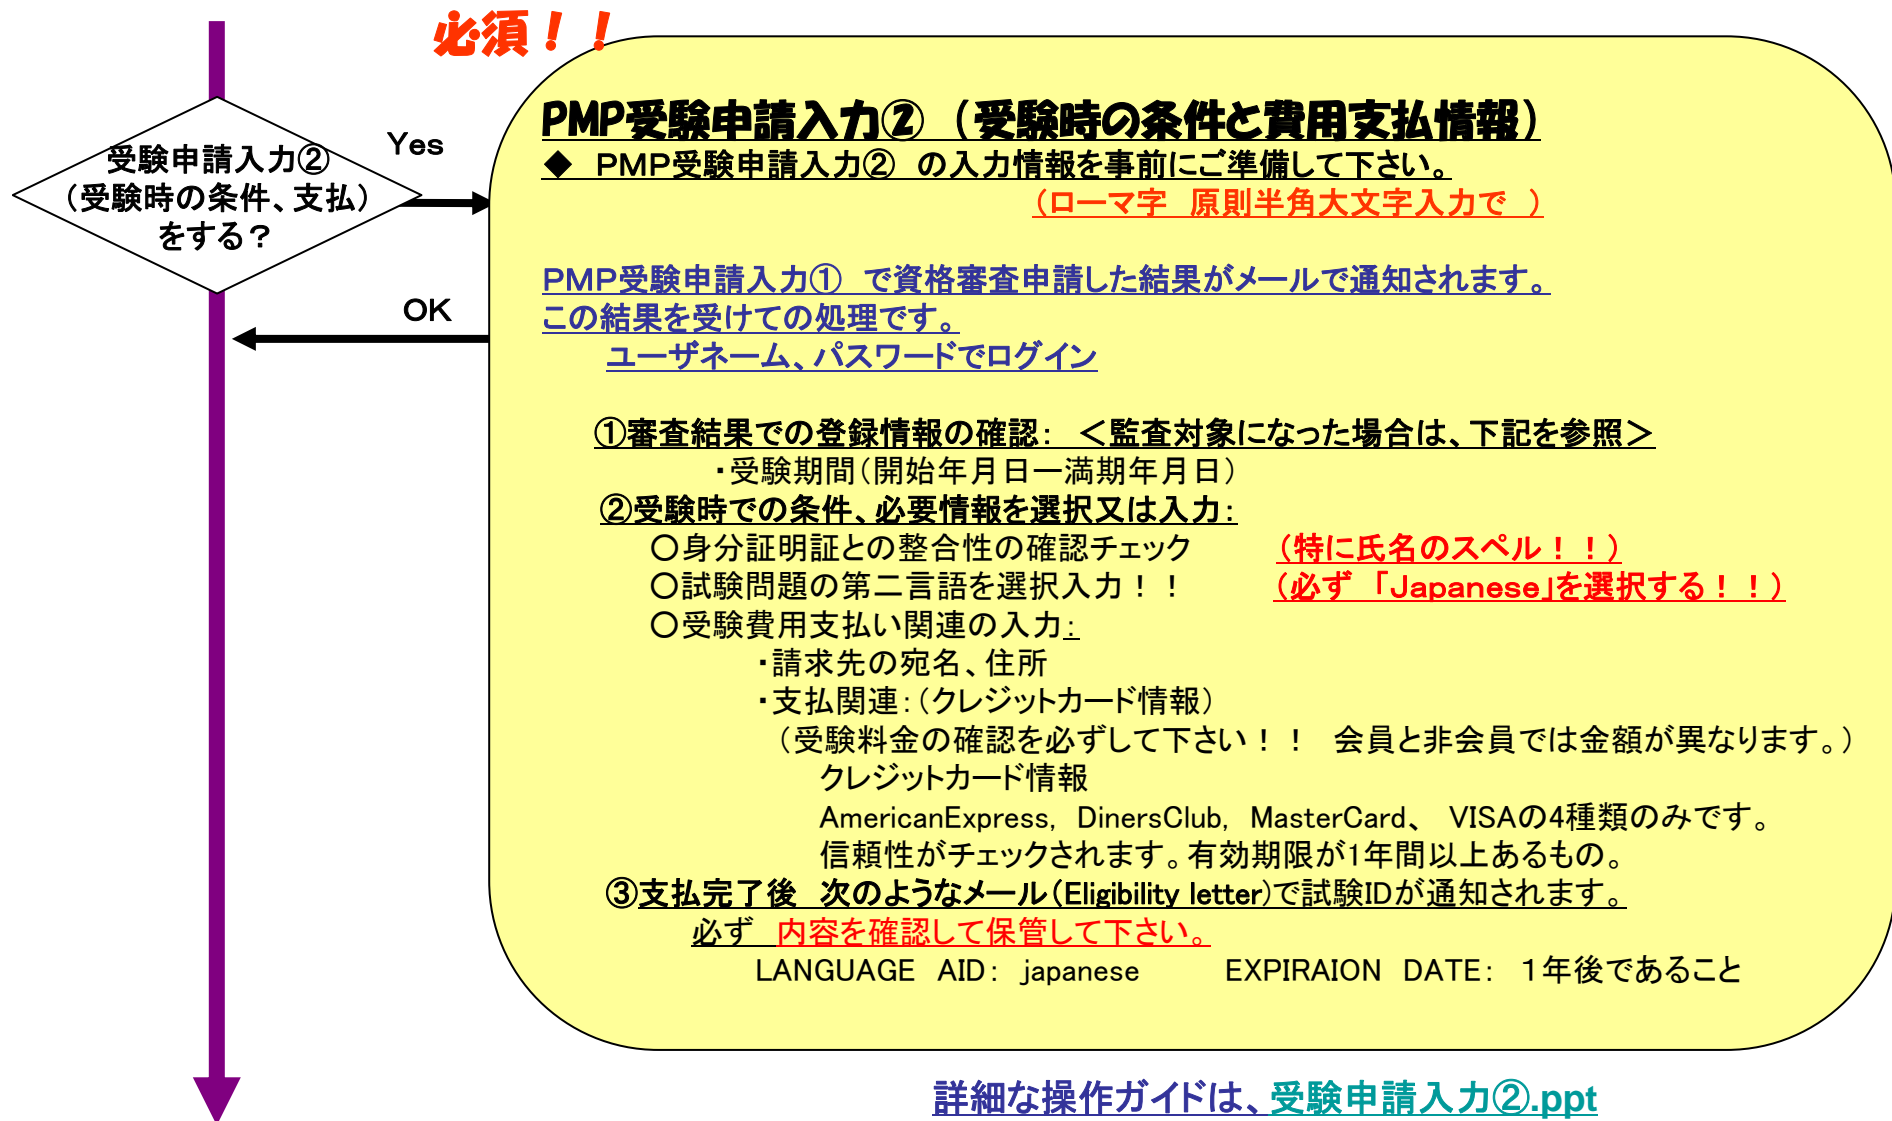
必須！！

受験申請入力②（受験時の条件、支払）をする？

Yes

OK

PMP受験申請入力②（受験時の条件と費用支払情報）

◆ PMP受験申請入力② の入力情報を事前にご準備して下さい。

（ローマ字 原則半角大文字入力で ）

PMP受験申請入力① で資格審査申請した結果がメールで通知されます。この結果を受けての処理です。

ユーザネーム、パスワードでログイン

①審査結果での登録情報の確認： ＜監査対象になった場合は、下記を参照＞

・受験期間（開始年月日ー満期年月日）

②受験時での条件、必要情報を選択又は入力：

○身分証明証との整合性の確認チェック （特に氏名のスペル！！）

○試験問題の第二言語を選択入力！！ （必ず 「Japanese」を選択する！！）

○受験費用支払い関連の入力：

・請求先の宛名、住所

・支払関連：（クレジットカード情報）

（受験料金の確認を必ずして下さい！！ 会員と非会員では金額が異なります。）

クレジットカード情報

AmericanExpress, DinersClub, MasterCard、 VISAの4種類のみです。

信頼性がチェックされます。有効期限が1年間以上あるもの。

③支払完了後 次のようなメール（Eligibility letter）で試験IDが通知されます。

必ず 内容を確認して保管して下さい。

LANGUAGE AID： japanese EXPIRAION DATE： １年後であること

詳細な操作ガイドは、受験申請入力②.ppt